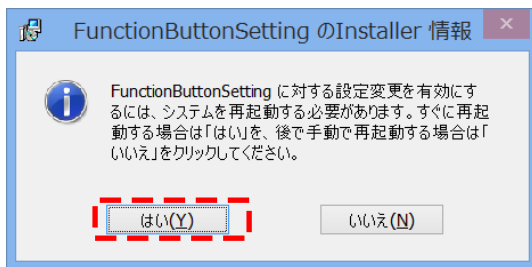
FunctionButtonSetting のInstaller 情報

FunctionButtonSetting に対する設定変更を有効にするには、システムを再起動する必要があります。すぐに再起動する場合は「はい」を、後で手動で再起動する場合は「いいえ」をクリックしてください。

はい(Y)

いいえ(N)